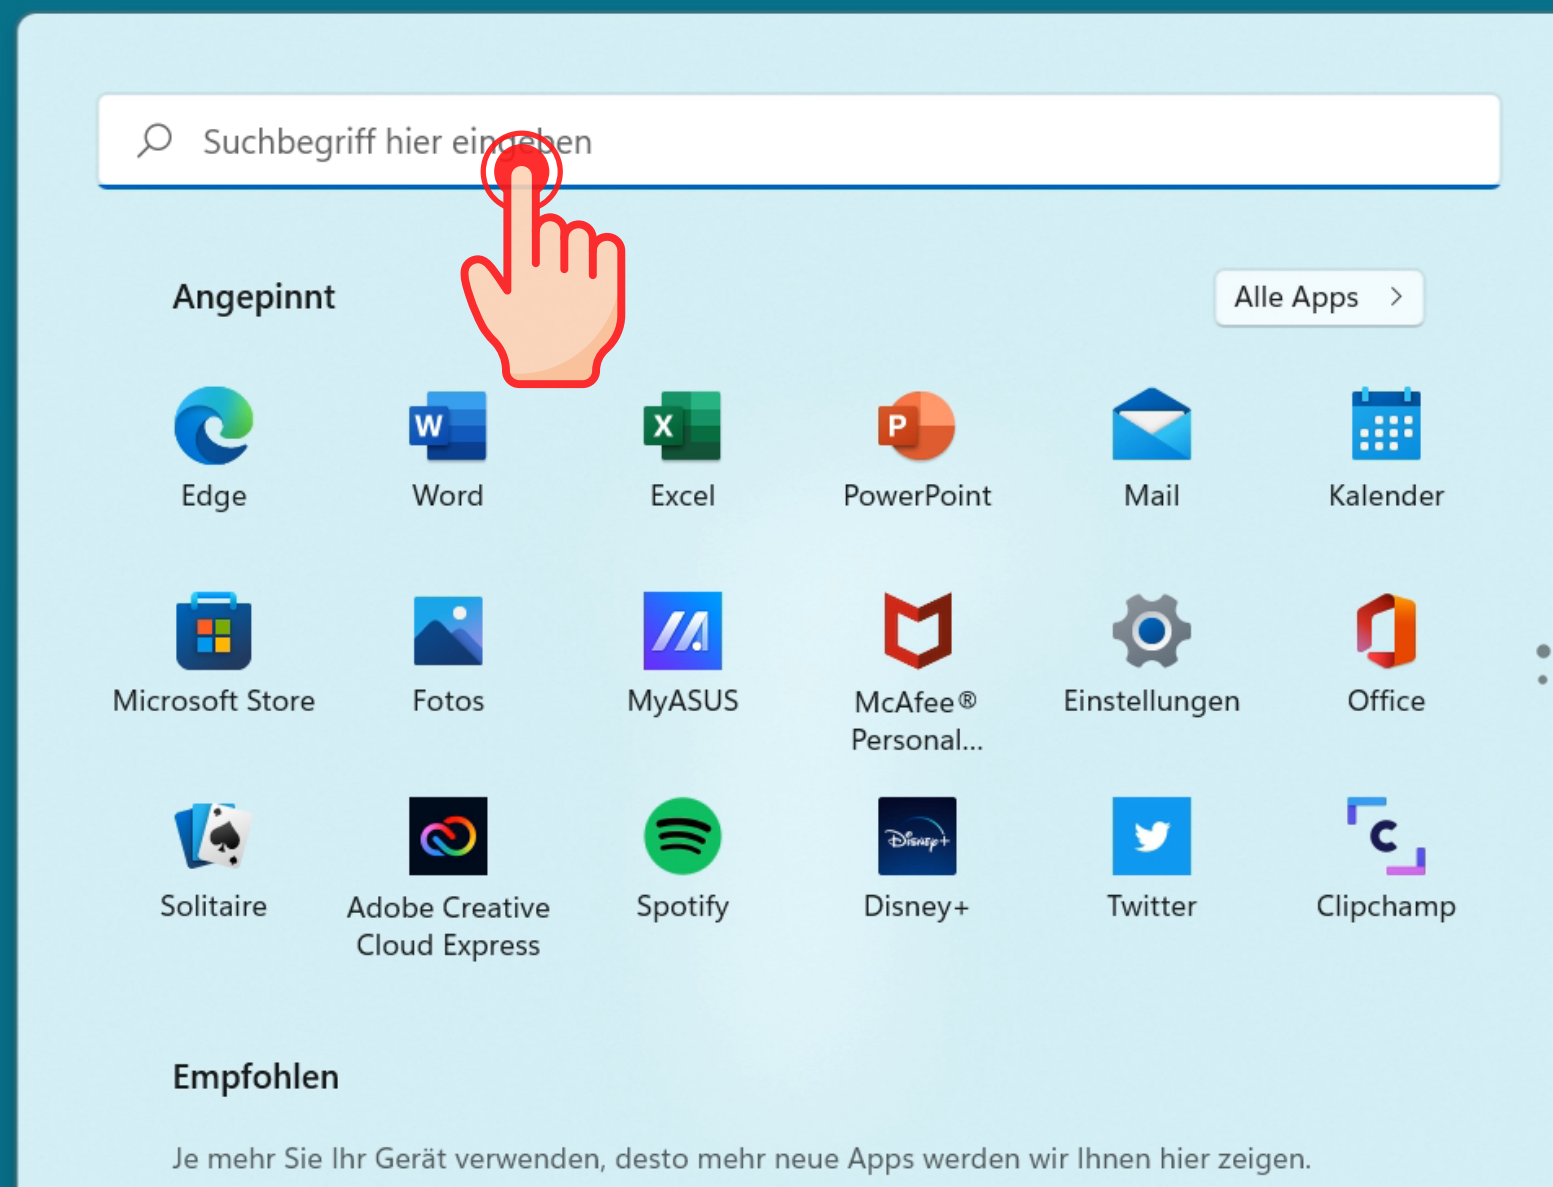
Suchbegriff hier ein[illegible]en

Angepinnt

Alle Apps >

Edge
Word
Excel
PowerPoint
Mail
Kalender

Microsoft Store
Fotos
MyASUS
McAfee® Personal...
Einstellungen
Office

Solitaire
Adobe Creative Cloud Express
Spotify
Disney+
Twitter
Clipchamp

Empfohlen

Je mehr Sie Ihr Gerät verwenden, desto mehr neue Apps werden wir Ihnen hier zeigen.